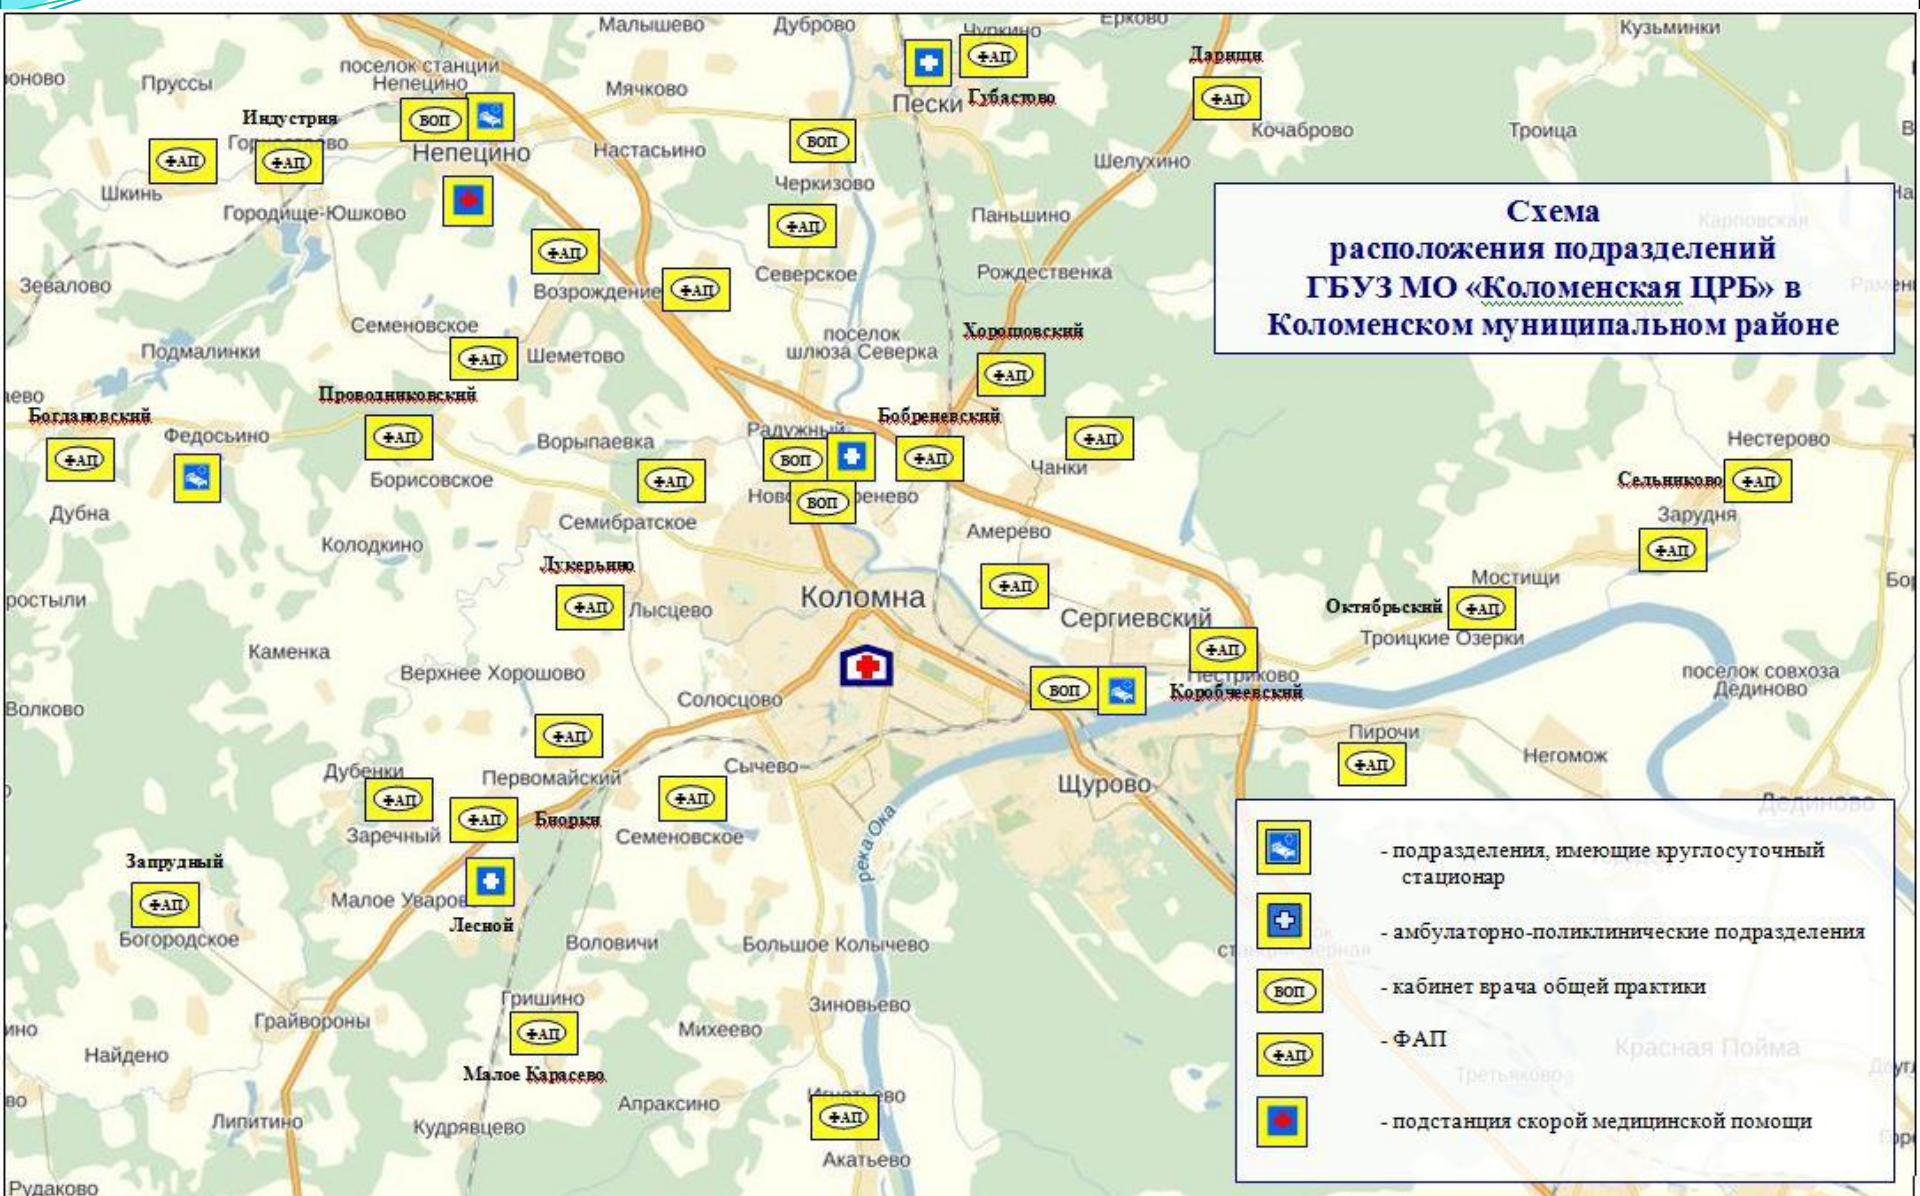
Схема
расположения подразделений
ГБУЗ МО «Коломенская ЦРБ» в
Коломенском муниципальном районе

Малышево
Дуброво
Чуркино
Ерково
Кузьминки
ононово
Пруссы
поселок станции Непецино
Мячково
Пески
Губастово
Дарищи
Индустрия
Городищево
Непецино
Настасьино
Кочаброво
Троица
Шкинь
Городище-Юшково
Черкизово
Шелухино
Паньшино
Северское
Рождественка
Зевалово
Возрождение
Семеновское
поселок шлюза Северка
Хорошовский
Подмалинки
Шеметово
Проводниковский
Богдановский
Федосьино
Ворыпаевка
Радужный
Бобреневский
Чанки
Нестерово
Борисовское
Новобобренево
Сельниково
Дубна
Семибратское
Амерево
Зарудня
Колодкино
Лукерьино
Мостищи
ростыли
Лысцево
Коломна
Сергиевский
Октябрьский
Троицкие Озерки
Каменка
Верхнее Хорошово
Пестриково
поселок совхоза Дединово
Коробчеевский
Волково
Солосцово
Пирочи
Негомож
Дубенки
Первомайский
Сычево
Щурово
Дединово
Заречный
Бчорки
Семеновское
река Ока
Запрудный
Малое Уварово
Лесной
Богородское
Воловичи
Большое Колычево
Гришино
Зиновьево
Грайвороны
Михеево
Найдено
Малое Карасево
Апраксино
Игнатьево
Липитино
Кудрявцево
Акатьево
Рудаково
Красная Пойма
Третьяково
ВОП
ФАП

- подразделения, имеющие круглосуточный стационар
- амбулаторно-поликлинические подразделения
- кабинет врача общей практики
- ФАП
- подстанция скорой медицинской помощи